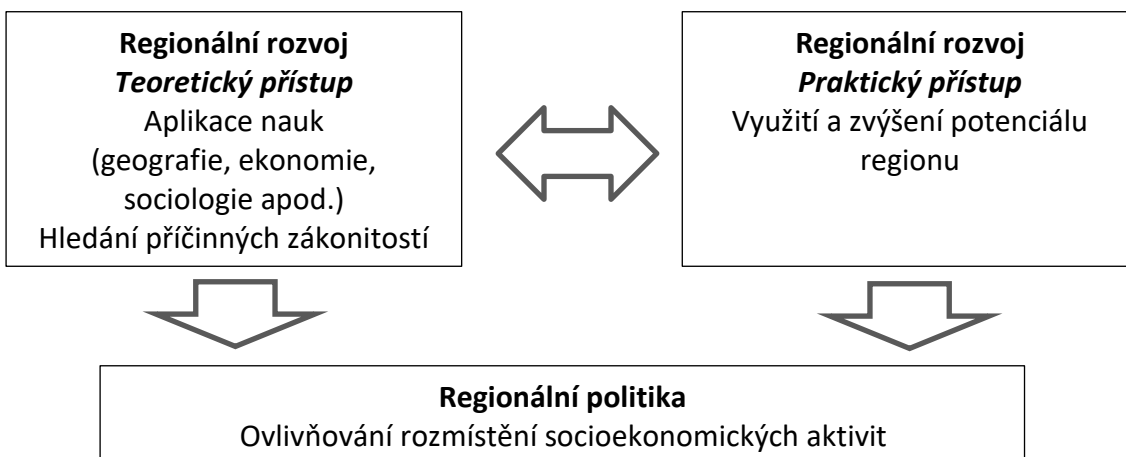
**Regionální rozvoj**
***Teoretický přístup***
Aplikace nauk (geografie, ekonomie, sociologie apod.)
Hledání příčinných zákonitostí

**Regionální rozvoj**
***Praktický přístup***
Využití a zvýšení potenciálu regionu

**Regionální politika**
Ovlivňování rozmístění socioekonomických aktivit